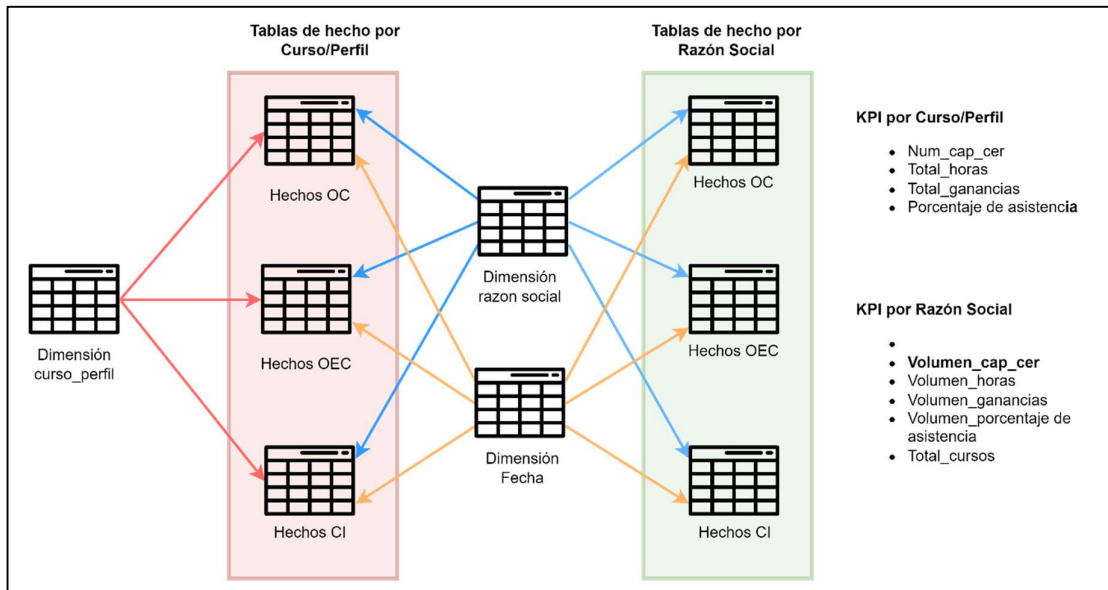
Tablas de hecho por Curso/Perfil

Tablas de hecho por Razón Social

Hechos OC

Hechos OEC

Hechos CI

Dimensión curso_perfil

Dimensión razon social

Dimensión Fecha

Hechos OC

Hechos OEC

Hechos CI

KPI por Curso/Perfil

- Num_cap_cer
- Total_horas
- Total_ganancias
- Porcentaje de asistencia

KPI por Razón Social

- 
- Volumen_cap_cer
- Volumen_horas
- Volumen_ganancias
- Volumen_porcentaje de asistencia
- Total_cursos